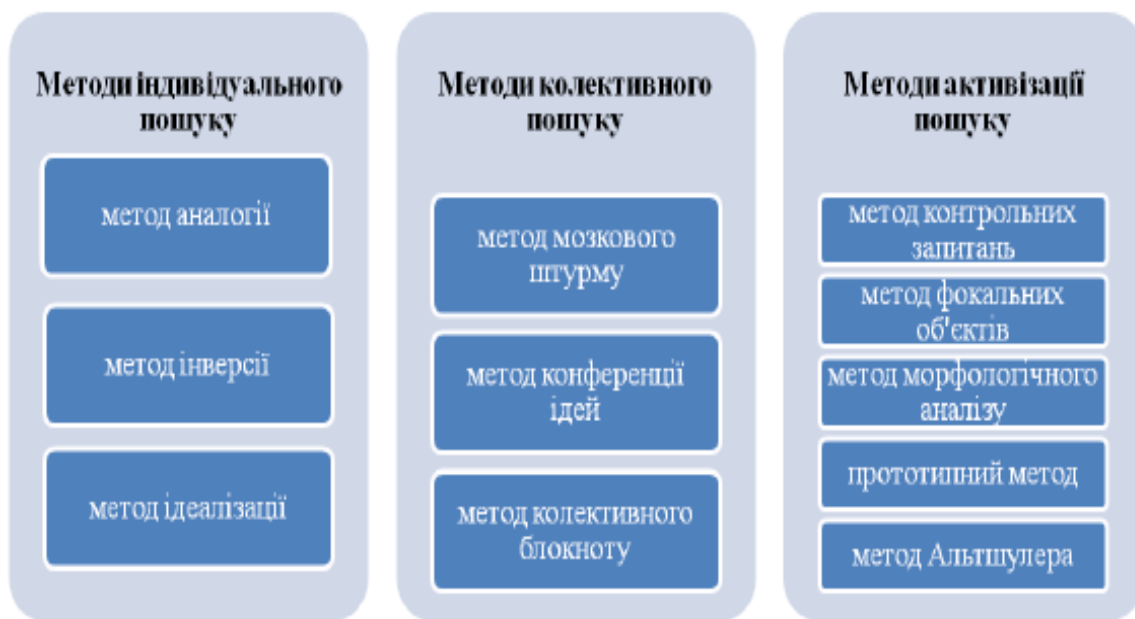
Методи індивідуального пошуку

метод аналогії

метод інверсії

метод ідеалізації

Методи колективного пошуку

метод мозкового штурму

метод конференції ідей

метод колективного блокноту

Методи активізації пошуку

метод контрольних запитань

метод фокальних об'єктів

метод морфологічного аналізу

прототипний метод

метод Альтшулера